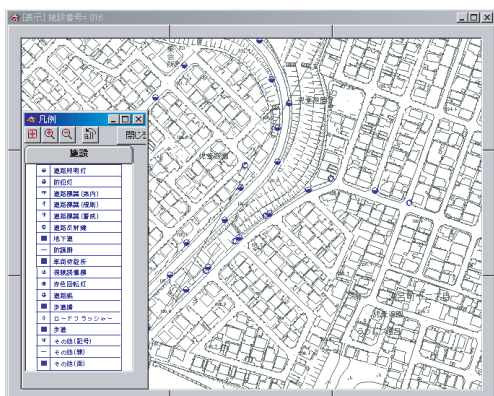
[表示] 施設番号=816

凡例

閉じる

施設

道路照明灯

防犯灯

道路標識(案内)

道路標識(規制)

道路標識(警戒)

道路反射鏡

地下道

防護柵

車両停止所

視線誘導標

方向回転灯

道路鋲

歩道橋

ロードフラッシャー

歩道

その他(記号)

その他(線)

その他(面)

児童公園